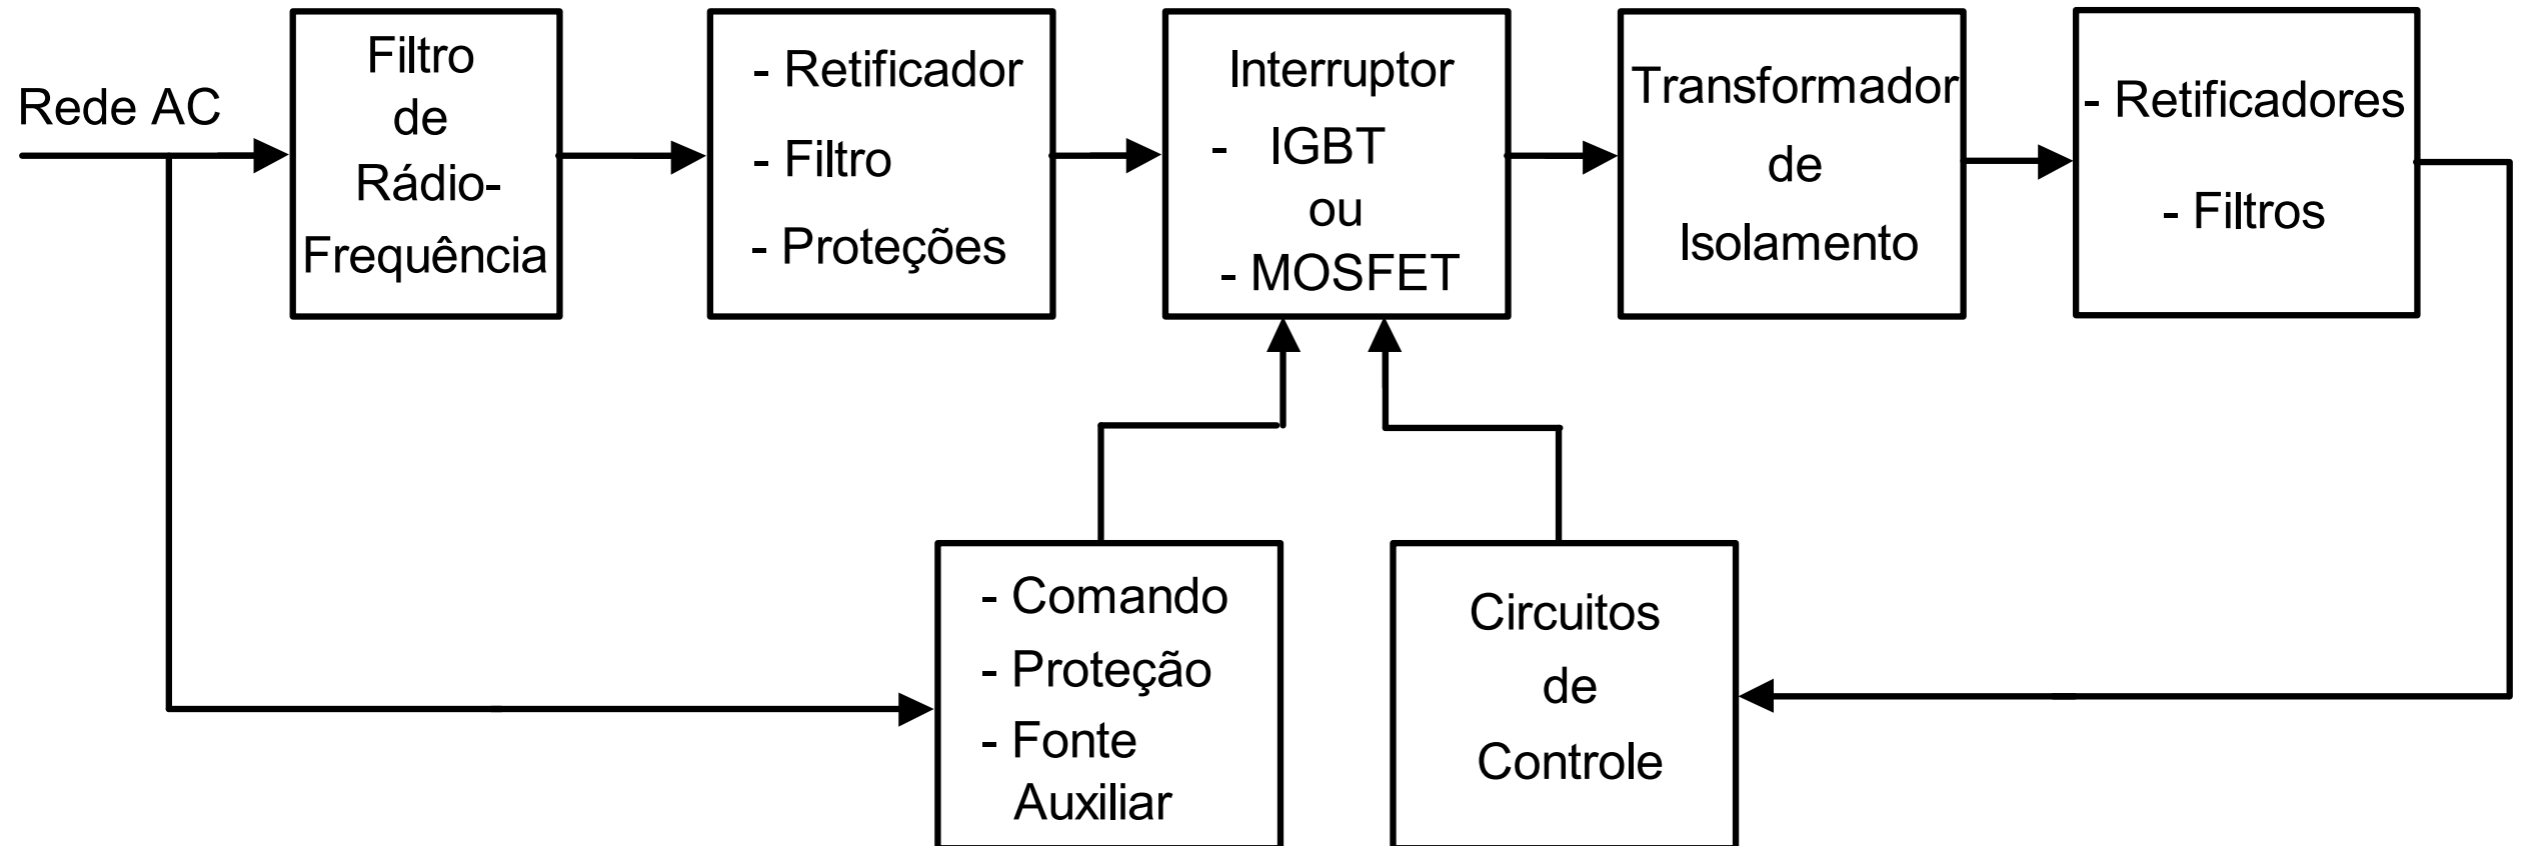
Rede AC

Filtro de Rádio-Frequência

- Retificador
- Filtro
- Proteções

Interruptor
- IGBT
ou
- MOSFET

Transformador de Isolamento

- Retificadores
- Filtros

- Comando
- Proteção
- Fonte Auxiliar

Circuitos de Controle